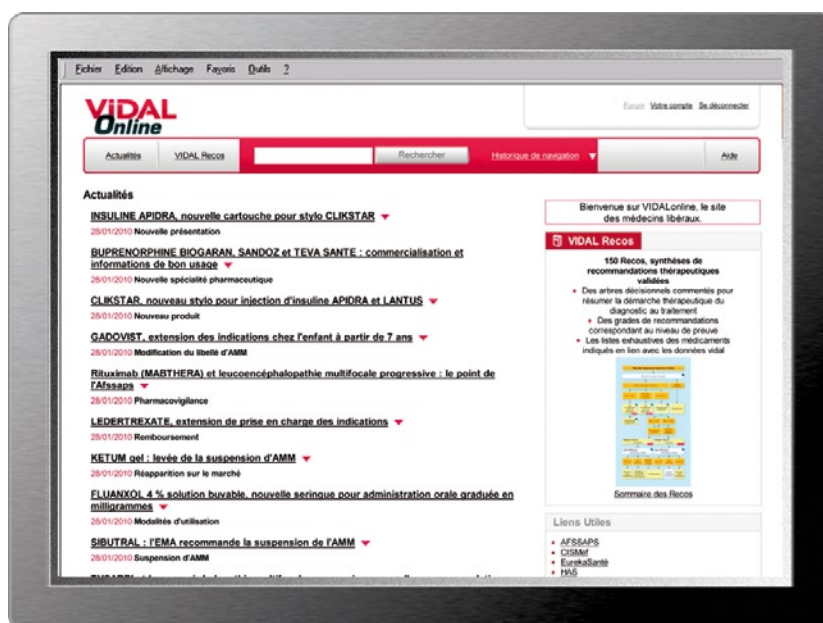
Fichier Edition Affichage Favoris Outils ?

VIDAL Online

Forum Votre compte Se déconnecter

Actualités VIDAL Recos Rechercher Historique de navigation Aide

Actualités

INSULINE APIDRA, nouvelle cartouche pour stylo CLIKSTAR
28/01/2010 Nouvelle présentation

BUPRENORPHINE BIOGARAN, SANDOZ et TEVA SANTE : commercialisation et informations de bon usage
28/01/2010 Nouvelle spécialité pharmaceutique

CLIKSTAR, nouveau stylo pour injection d'insuline APIDRA et LANTUS
28/01/2010 Nouveau produit

GADOVIST, extension des indications chez l'enfant à partir de 7 ans
28/01/2010 Modification du libellé d'AMM

Rituximab (MABTHERA) et leucoencéphalopathie multifocale progressive : le point de l'Afssaps
28/01/2010 Pharmacovigilance

LEDERTREXATE, extension de prise en charge des indications
28/01/2010 Remboursement

KETUM gel : levée de la suspension d'AMM
28/01/2010 Réapparition sur le marché

FLUANXOL 4 % solution buvable, nouvelle seringue pour administration orale graduée en milligrammes
28/01/2010 Modalités d'utilisation

SIBUTRAL : l'EMA recommande la suspension de l'AMM
28/01/2010 Suspension d'AMM

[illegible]

Bienvenue sur VIDALonline, le site des médecins libéraux.

VIDAL Recos

150 Recos, synthèses de recommandations thérapeutiques validées
• Des arbres décisionnels commentés pour résumer la démarche thérapeutique du diagnostic au traitement
• Des grades de recommandations correspondant au niveau de preuve
• Les listes exhaustives des médicaments indiqués en lien avec les données vidal

Sommaire des Recos

Liens Utiles
• AFSSAPS
• CISMef
• EurekaSanté
• HAS